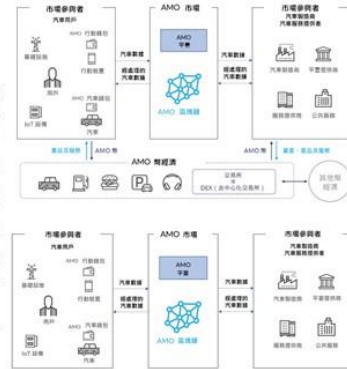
市場參與者
汽車用戶

AMO 市場

市場參與者
汽車製造商
汽車服務提供者

AMO 平臺

基礎設施
AMO 行動錢包
行動裝置
用戶
AMO 汽車錢包
IoT 設備
汽車

汽車數據
經處理的汽車數據

AMO 區塊鏈

汽車數據
經處理的汽車數據

汽車製造商
平臺提供商
服務提供商
公共數據

產品及服務
AMO 幣
AMO 幣經濟
服務、產品及數據

交易商
DEX（去中心化交易所）
其他幣經濟

市場參與者
汽車用戶

AMO 市場

市場參與者
汽車製造商
汽車服務提供者

AMO 平臺

基礎設施
AMO 行動錢包
行動裝置
用戶
AMO 汽車錢包
IoT 設備
汽車

汽車數據
經處理的汽車數據

AMO 區塊鏈

汽車數據
經處理的汽車數據

汽車製造商
平臺提供商
服務提供商
公共數據